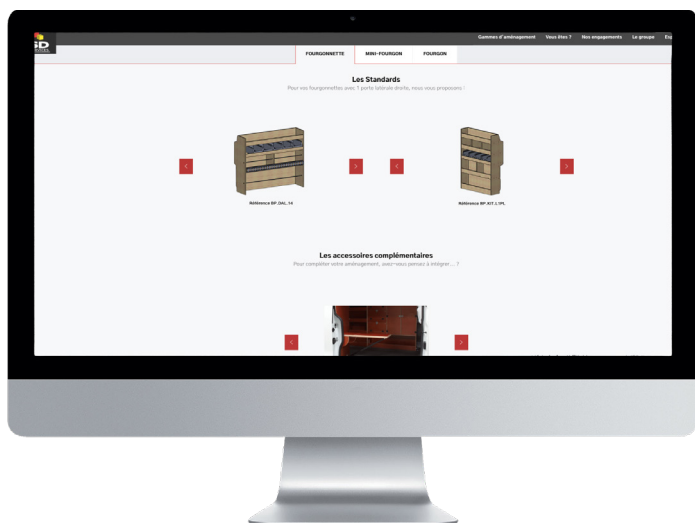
Gammes d'aménagement Vous êtes ? Nos engagements Le groupe Es

FOURGONNETTE MINI-FOURGON FOURGON

Les Standards

Pour vos fourgonnettes avec 1 porte latérale droite, nous vous proposons :

‹ › ‹ ›

Référence BP.DAL.14

Référence BP.KIT.L1PL

Les accessoires complémentaires

Pour compléter votre aménagement, avez-vous pensez à intégrer ... ?

‹ ›